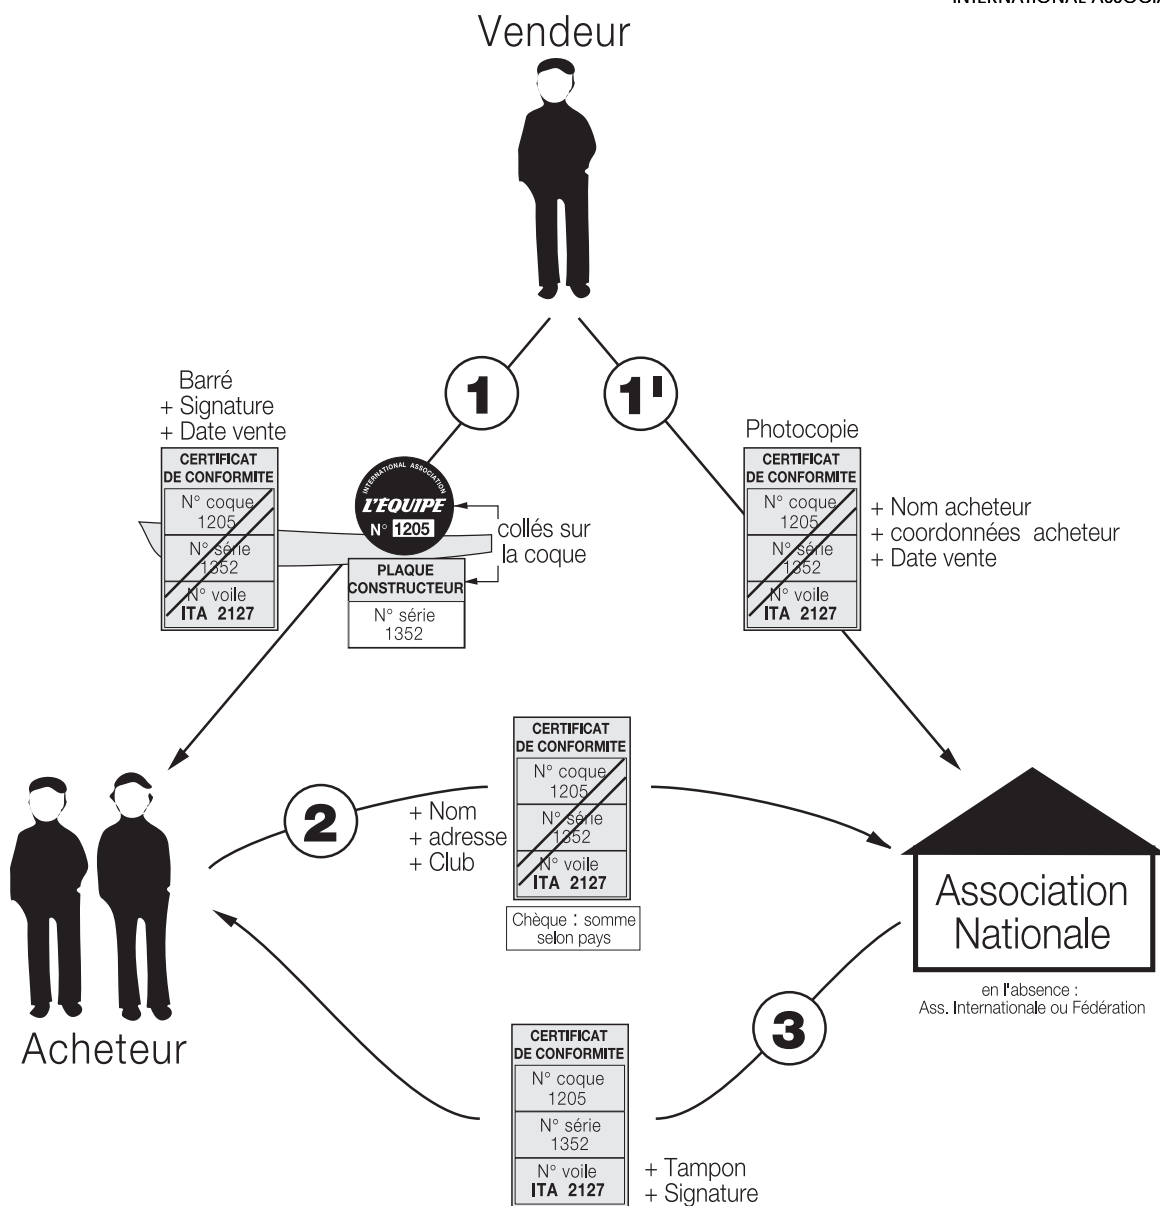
INTERNATIONAL ASSOCI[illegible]

Vendeur

1

1'

Barré
+ Signature
+ Date vente

CERTIFICAT DE CONFORMITE
N° coque 1205
N° série 1352
N° voile ITA 2127

INTERNATIONAL ASSOCIATION
L'EQUIPE
N° 1205

collés sur la coque

PLAQUE CONSTRUCTEUR
N° série 1352

Photocopie

CERTIFICAT DE CONFORMITE
N° coque 1205
N° série 1352
N° voile ITA 2127

+ Nom acheteur
+ coordonnées acheteur
+ Date vente

2

+ Nom
+ adresse
+ Club

CERTIFICAT DE CONFORMITE
N° coque 1205
N° série 1352
N° voile ITA 2127

Chèque : somme selon pays

Association Nationale

en l'absence :
Ass. Internationale ou Fédération

Acheteur

3

CERTIFICAT DE CONFORMITE
N° coque 1205
N° série 1352
N° voile ITA 2127

+ Tampon
+ Signature